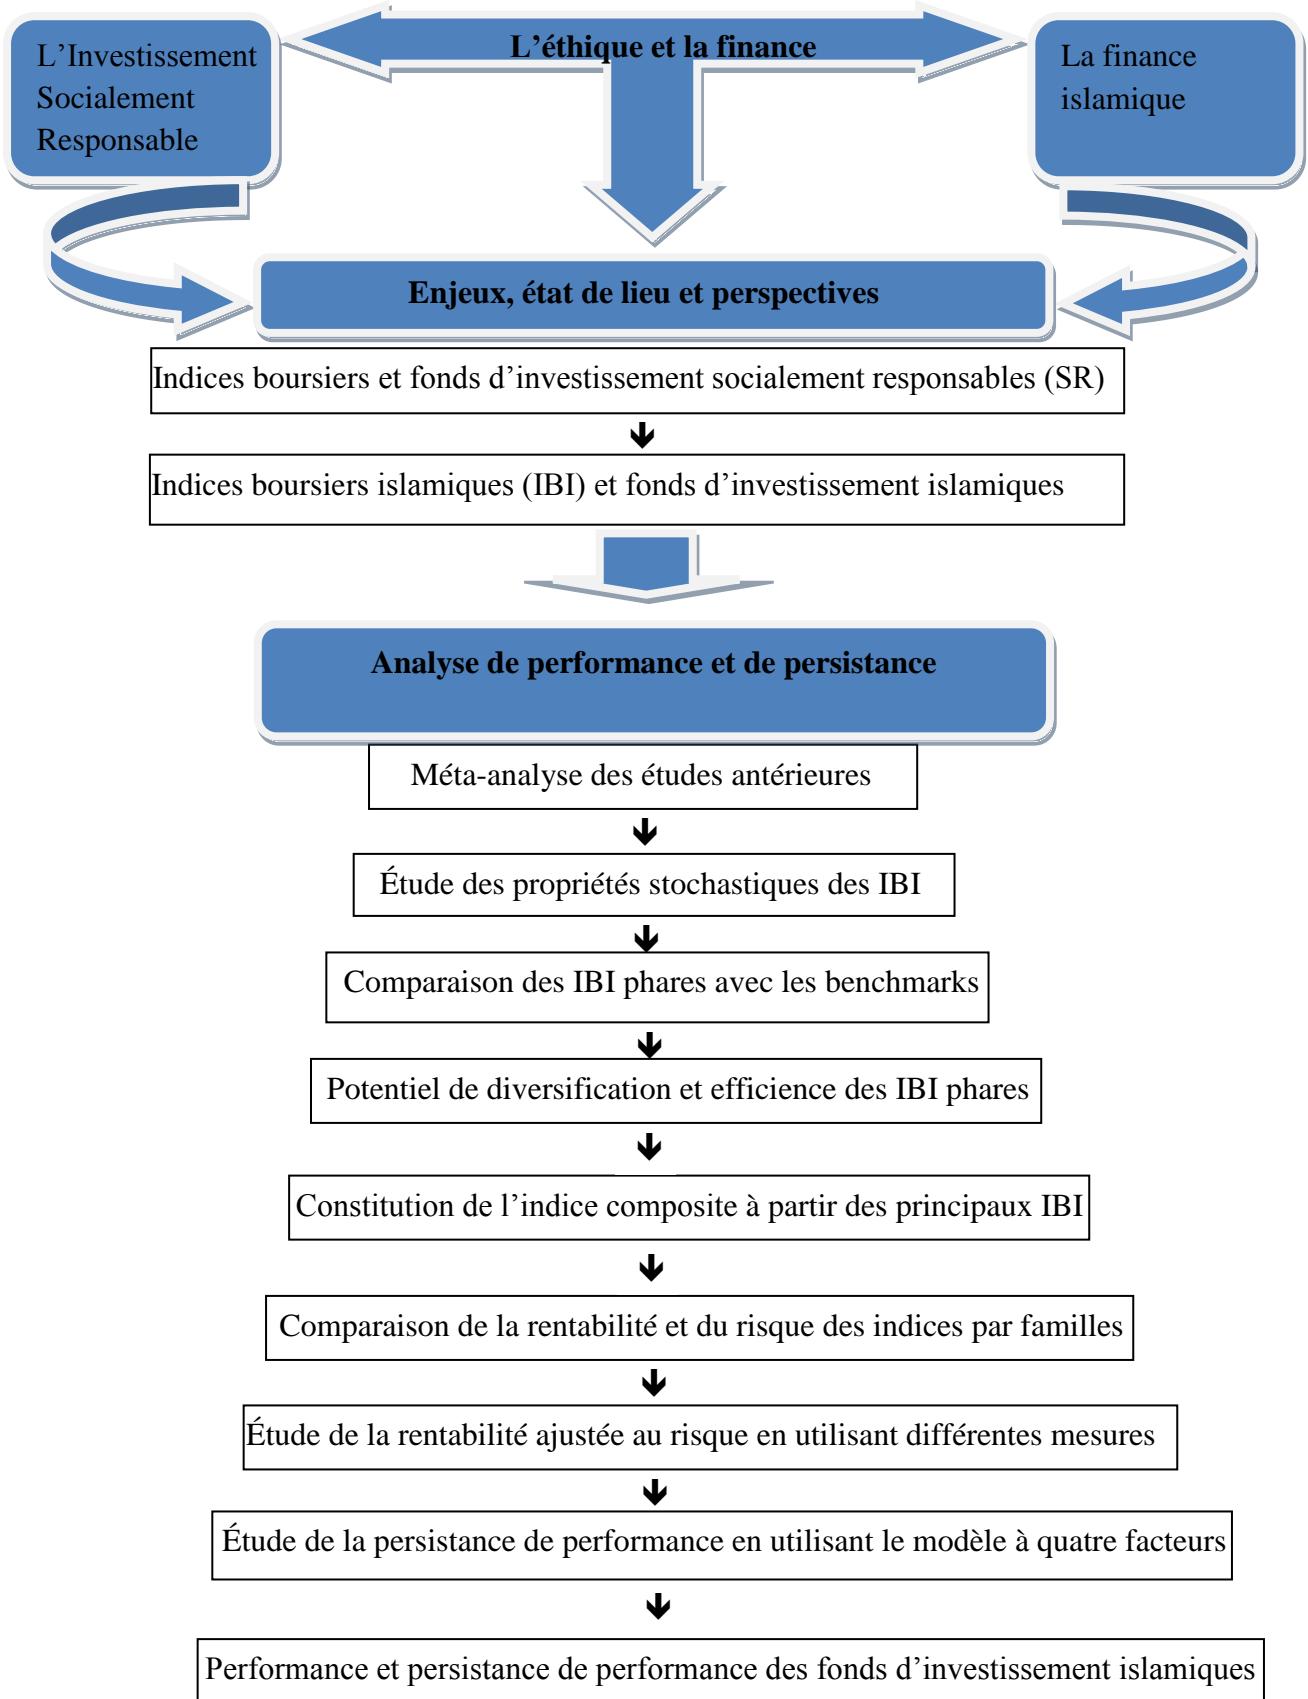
L’Investissement Socialement Responsable

L’éthique et la finance

La finance islamique

Enjeux, état de lieu et perspectives

Indices boursiers et fonds d’investissement socialement responsables (SR)

Indices boursiers islamiques (IBI) et fonds d’investissement islamiques

Analyse de performance et de persistance

Méta-analyse des études antérieures

Étude des propriétés stochastiques des IBI

Comparaison des IBI phares avec les benchmarks

Potentiel de diversification et efficience des IBI phares

Constitution de l’indice composite à partir des principaux IBI

Comparaison de la rentabilité et du risque des indices par familles

Étude de la rentabilité ajustée au risque en utilisant différentes mesures

Étude de la persistance de performance en utilisant le modèle à quatre facteurs

Performance et persistance de performance des fonds d’investissement islamiques